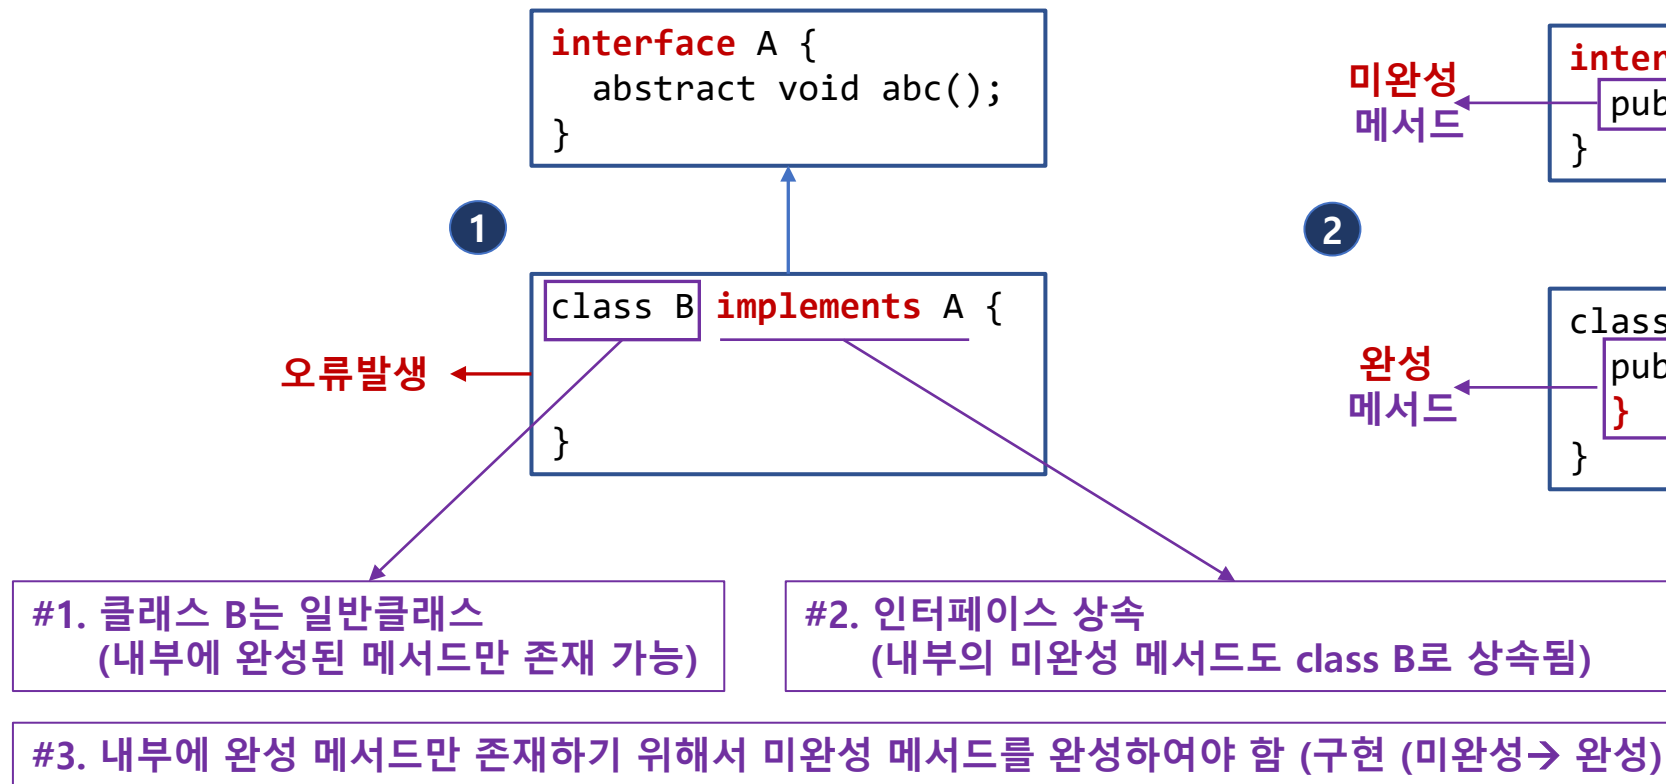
interface A {
abstract void abc();
}

1

class B implements A {

}

오류발생

#1. 클래스 B는 일반클래스
(내부에 완성된 메서드만 존재 가능)

#2. 인터페이스 상속
(내부의 미완성 메서드도 class B로 상속됨)

2

미완성 메서드

inter
pub
}

완성 메서드

class
pub
}
}

#3. 내부에 완성 메서드만 존재하기 위해서 미완성 메서드를 완성하여야 함 (구현 (미완성→ 완성)